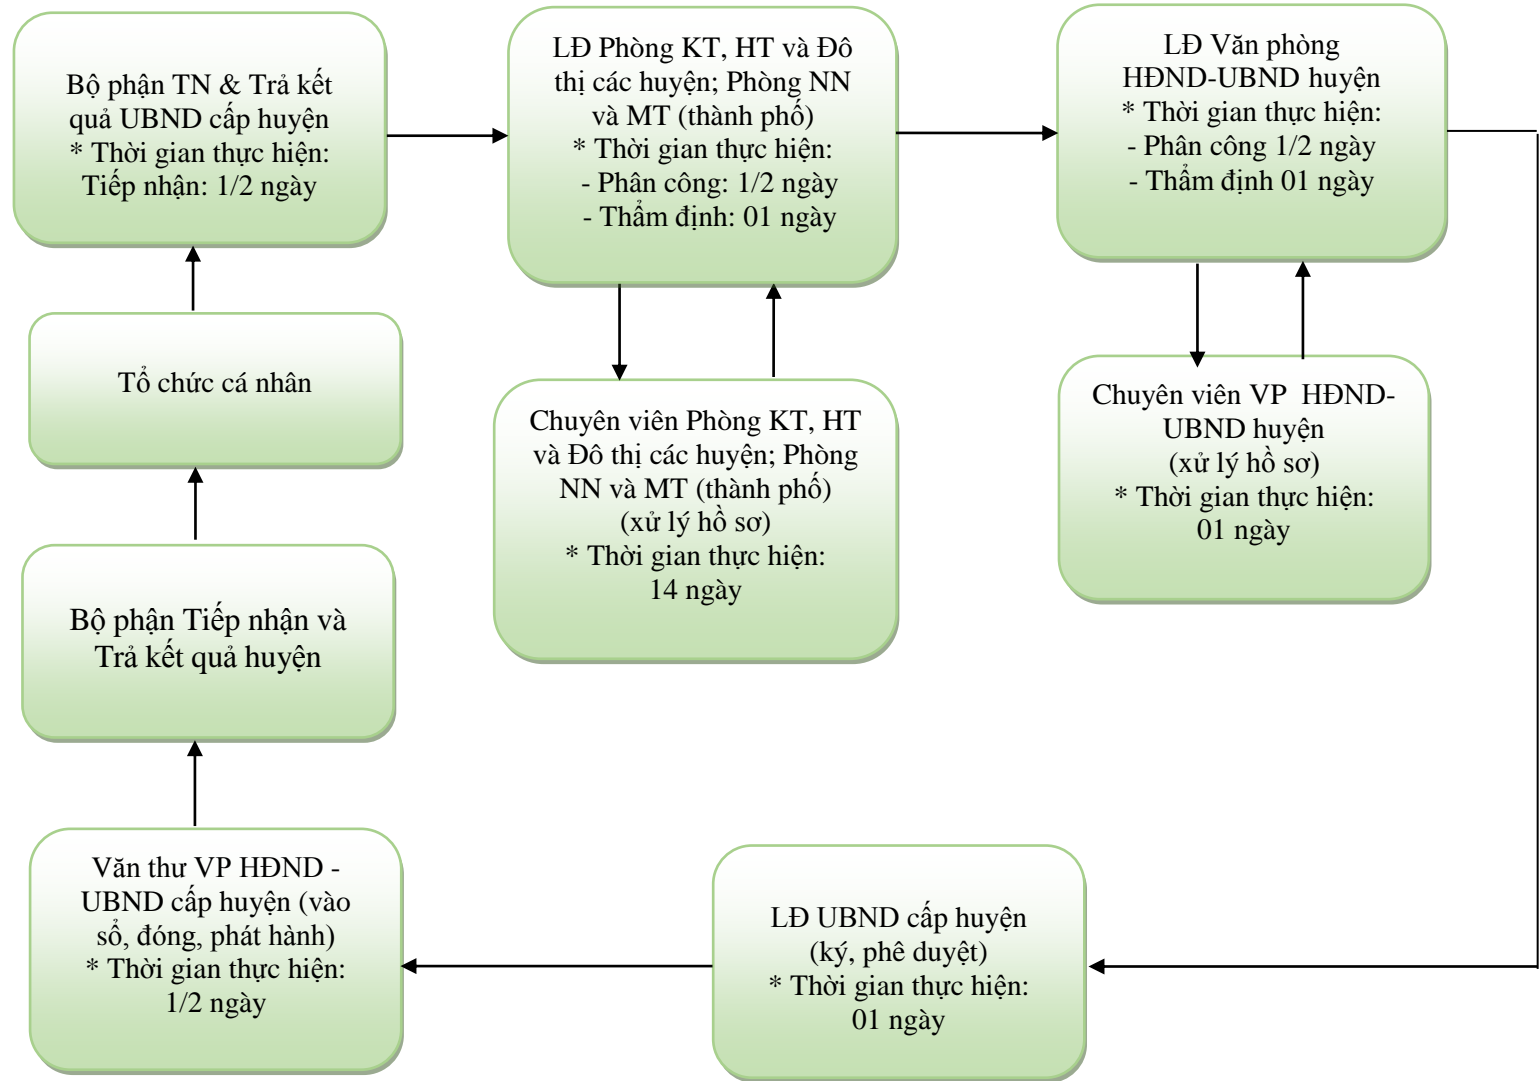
Bộ phận TN & Trả kết quả UBND cấp huyện
* Thời gian thực hiện:
Tiếp nhận: 1/2 ngày

LĐ Phòng KT, HT và Đô thị các huyện; Phòng NN và MT (thành phố)
* Thời gian thực hiện:
- Phân công: 1/2 ngày
- Thẩm định: 01 ngày

LĐ Văn phòng HĐND-UBND huyện
* Thời gian thực hiện:
- Phân công 1/2 ngày
- Thẩm định 01 ngày

Tổ chức cá nhân

Chuyên viên Phòng KT, HT và Đô thị các huyện; Phòng NN và MT (thành phố)
(xử lý hồ sơ)
* Thời gian thực hiện:
14 ngày

Chuyên viên VP HĐND-UBND huyện
(xử lý hồ sơ)
* Thời gian thực hiện:
01 ngày

Bộ phận Tiếp nhận và Trả kết quả huyện

Văn thư VP HĐND - UBND cấp huyện (vào sổ, đóng, phát hành)
* Thời gian thực hiện:
1/2 ngày

LĐ UBND cấp huyện
(ký, phê duyệt)
* Thời gian thực hiện:
01 ngày